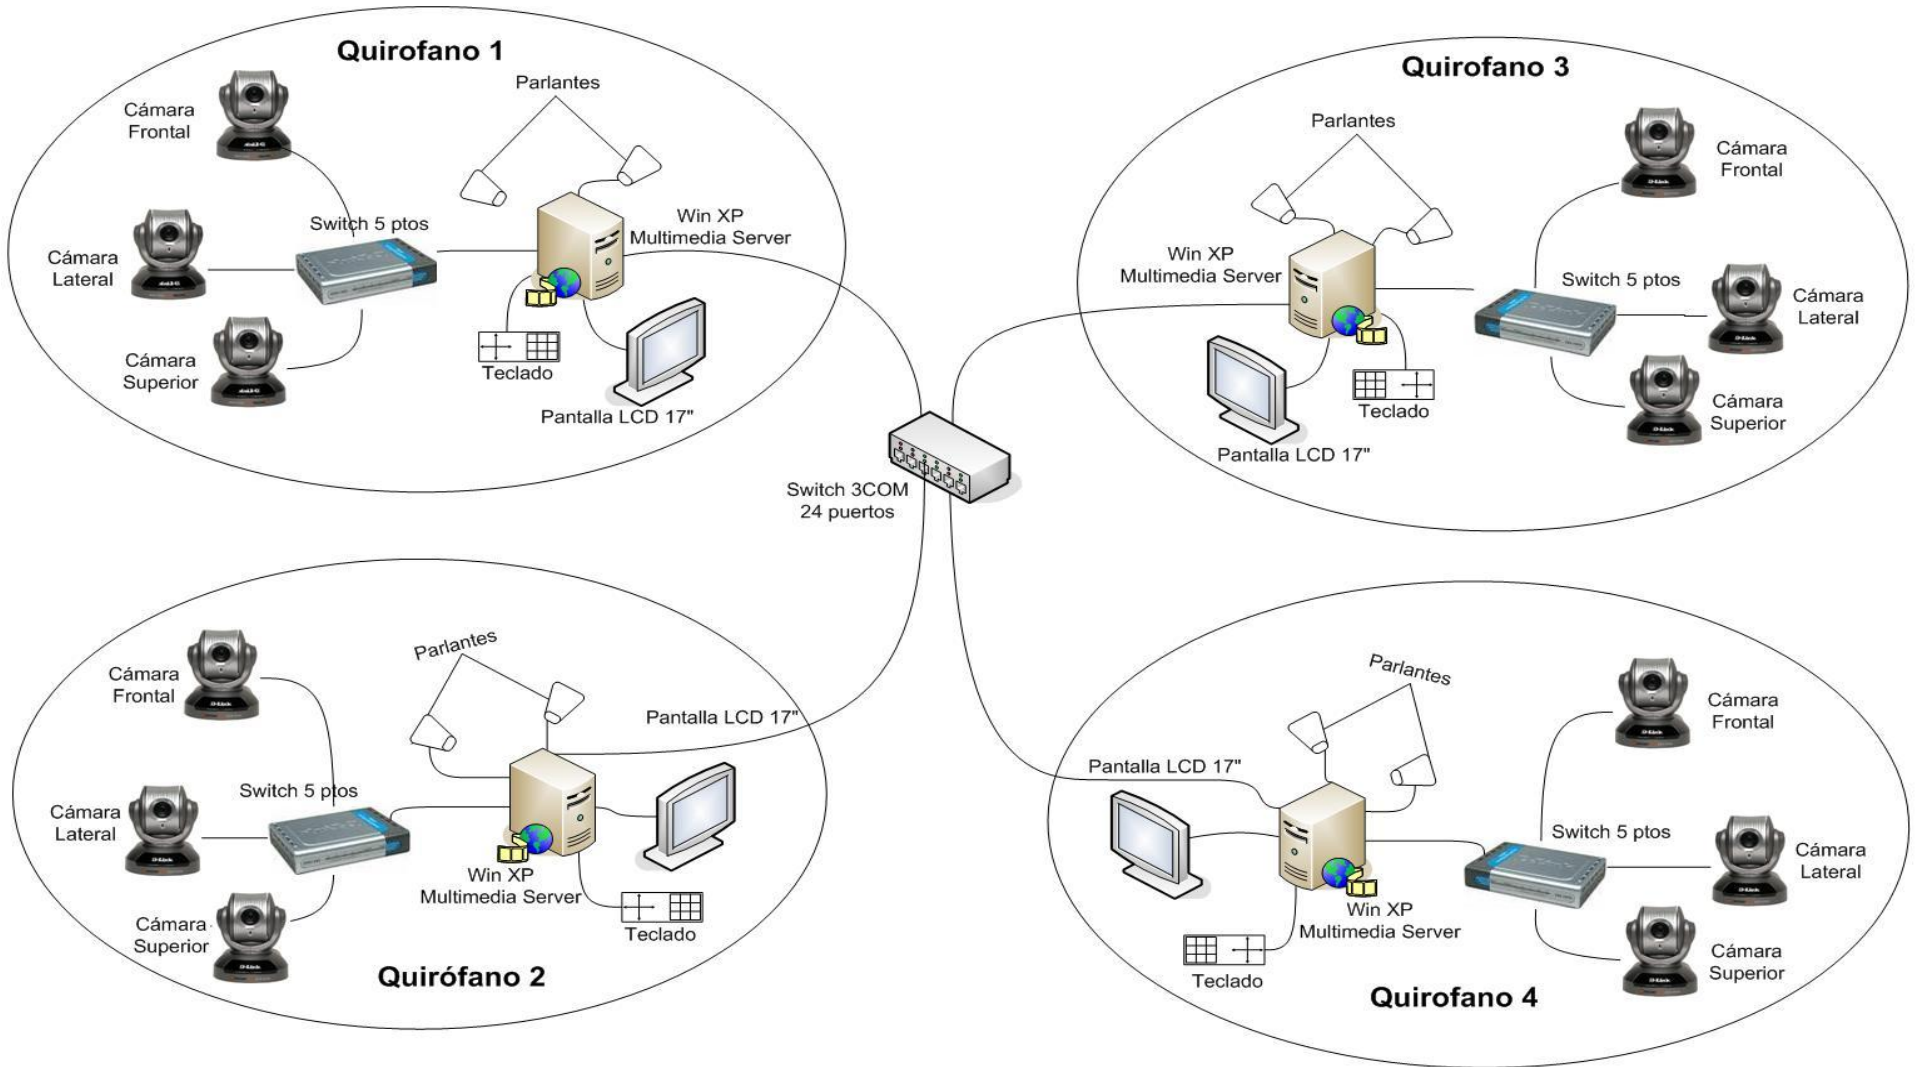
Quirofano 1

Parlantes

Cámara Frontal

Switch 5 ptos

Win XP Multimedia Server

Cámara Lateral

Cámara Superior

Teclado

Pantalla LCD 17"

Quirofano 3

Parlantes

Cámara Frontal

Win XP Multimedia Server

Switch 5 ptos

Cámara Lateral

Teclado

Cámara Superior

Pantalla LCD 17"

Switch 3COM 24 puertos

Parlantes

Cámara Frontal

Pantalla LCD 17"

Switch 5 ptos

Cámara Lateral

Win XP Multimedia Server

Cámara Superior

Teclado

Quirófano 2

Parlantes

Cámara Frontal

Pantalla LCD 17"

Switch 5 ptos

Cámara Lateral

Win XP Multimedia Server

Cámara Superior

Teclado

Quirofano 4